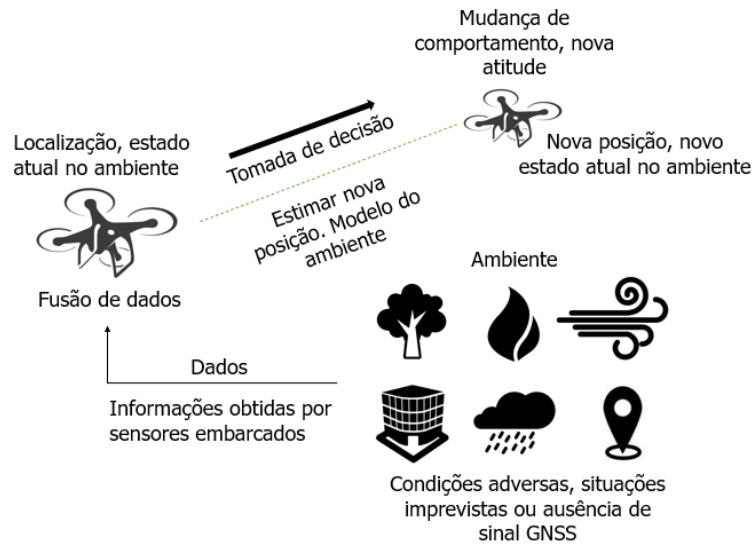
Mudança de comportamento, nova atitude

Localização, estado atual no ambiente

Tomada de decisão

Nova posição, novo estado atual no ambiente

Estimar nova posição. Modelo do ambiente

Ambiente

Fusão de dados

Dados

Informações obtidas por sensores embarcados

Condições adversas, situações imprevistas ou ausência de sinal GNSS